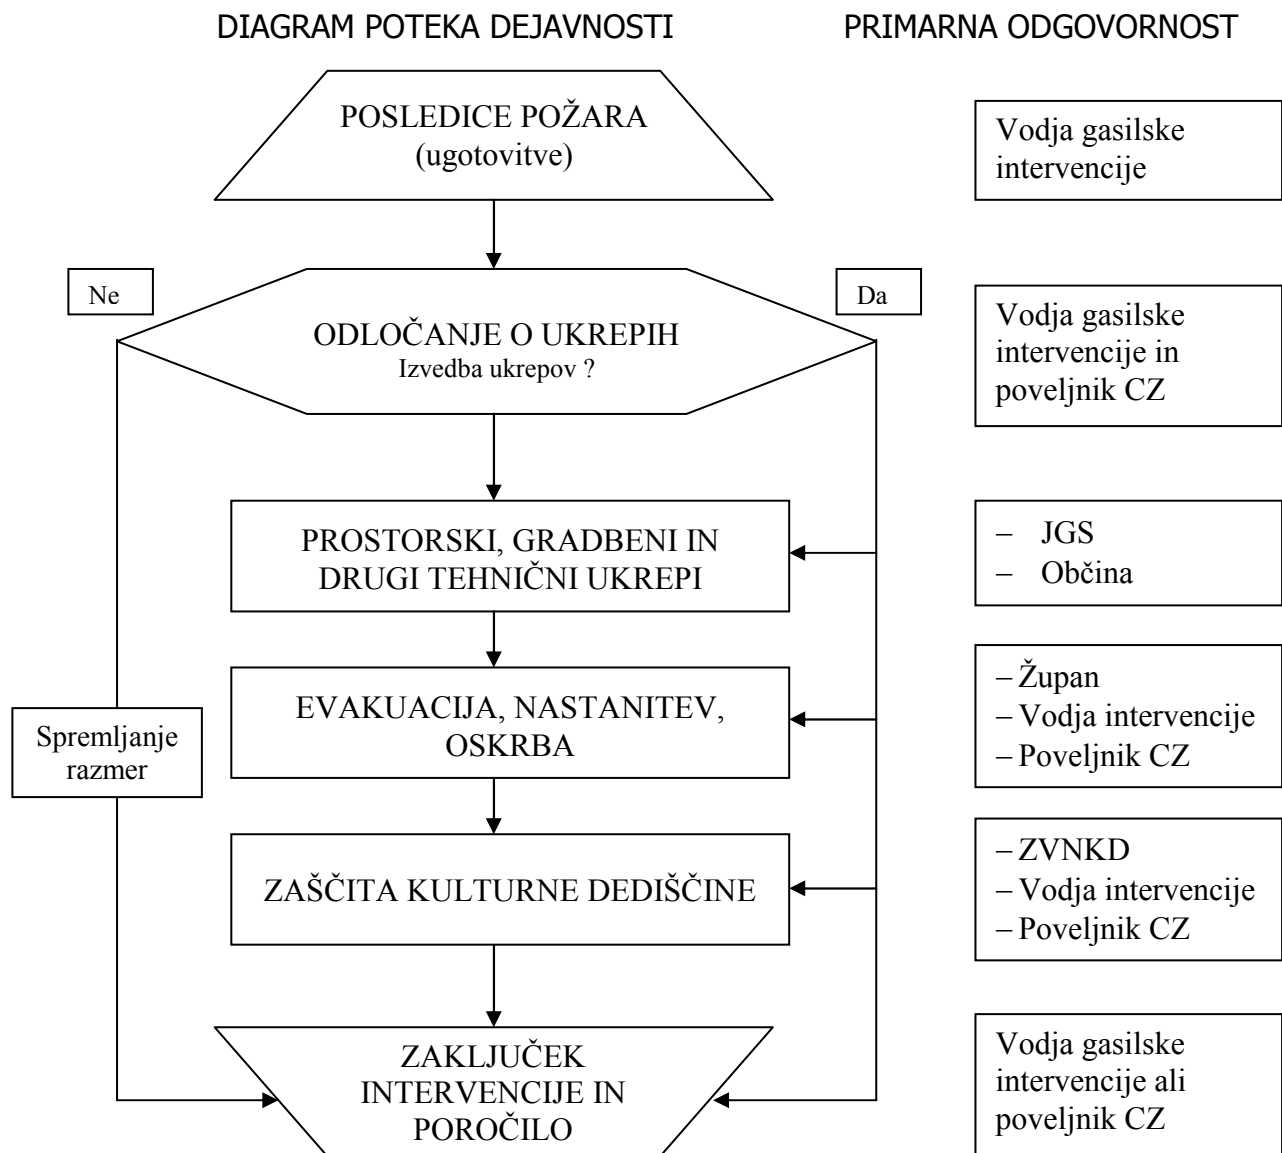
DIAGRAM POTEKA DEJAVNOSTI

PRIMARNA ODGOVORNOST

POSLEDICE POŽARA
(ugotovitve)

Vodja gasilske intervencije

Ne

Da

ODLOČANJE O UKREPIH
Izvedba ukrepov ?

Vodja gasilske intervencije in poveljnik CZ

PROSTORSKI, GRADBENI IN DRUGI TEHNIČNI UKREPI

– JGS
– Občina

EVAKUACIJA, NASTANITEV, OSKRBA

Spremljanje razmer

– Župan
– Vodja intervencije
– Poveljnik CZ

ZAŠČITA KULTURNE DEDIŠČINE

– ZVNKD
– Vodja intervencije
– Poveljnik CZ

ZAKLJUČEK INTERVENCIJE IN POROČILO

Vodja gasilske intervencije ali poveljnik CZ